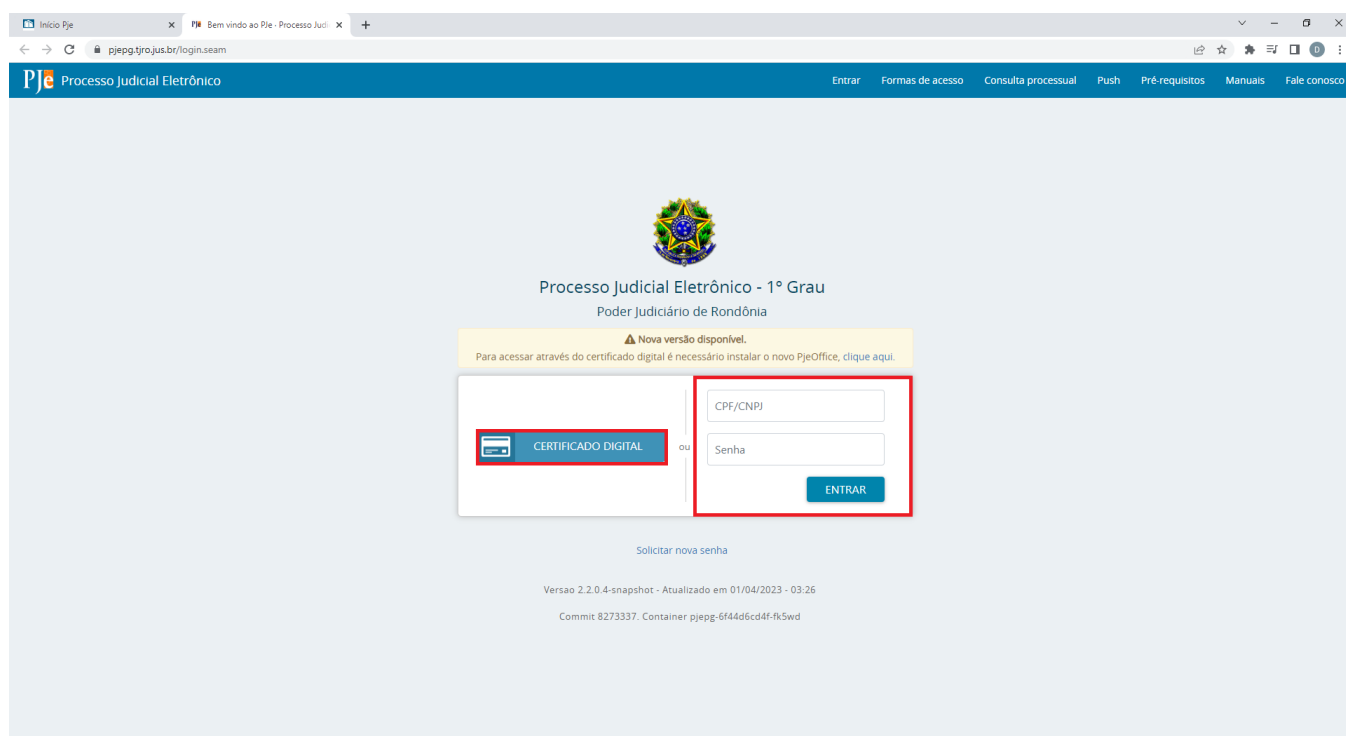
Início Pje
Bem vindo ao PJe - Processo Judi
pjepg.tjro.jus.br/login.seam

PJe Processo Judicial Eletrônico
Entrar Formas de acesso Consulta processual Push Pré-requisitos Manuais Fale conosco

Processo Judicial Eletrônico - 1° Grau
Poder Judiciário de Rondônia

Nova versão disponível.
Para acessar através do certificado digital é necessário instalar o novo PjeOffice, clique aqui.

CERTIFICADO DIGITAL
ou
CPF/CNPJ
Senha
ENTRAR

Solicitar nova senha

Versao 2.2.0.4-snapshot - Atualizado em 01/04/2023 - 03:26

Commit 8273337. Container pjepg-6f44d6cd4f-fk5wd